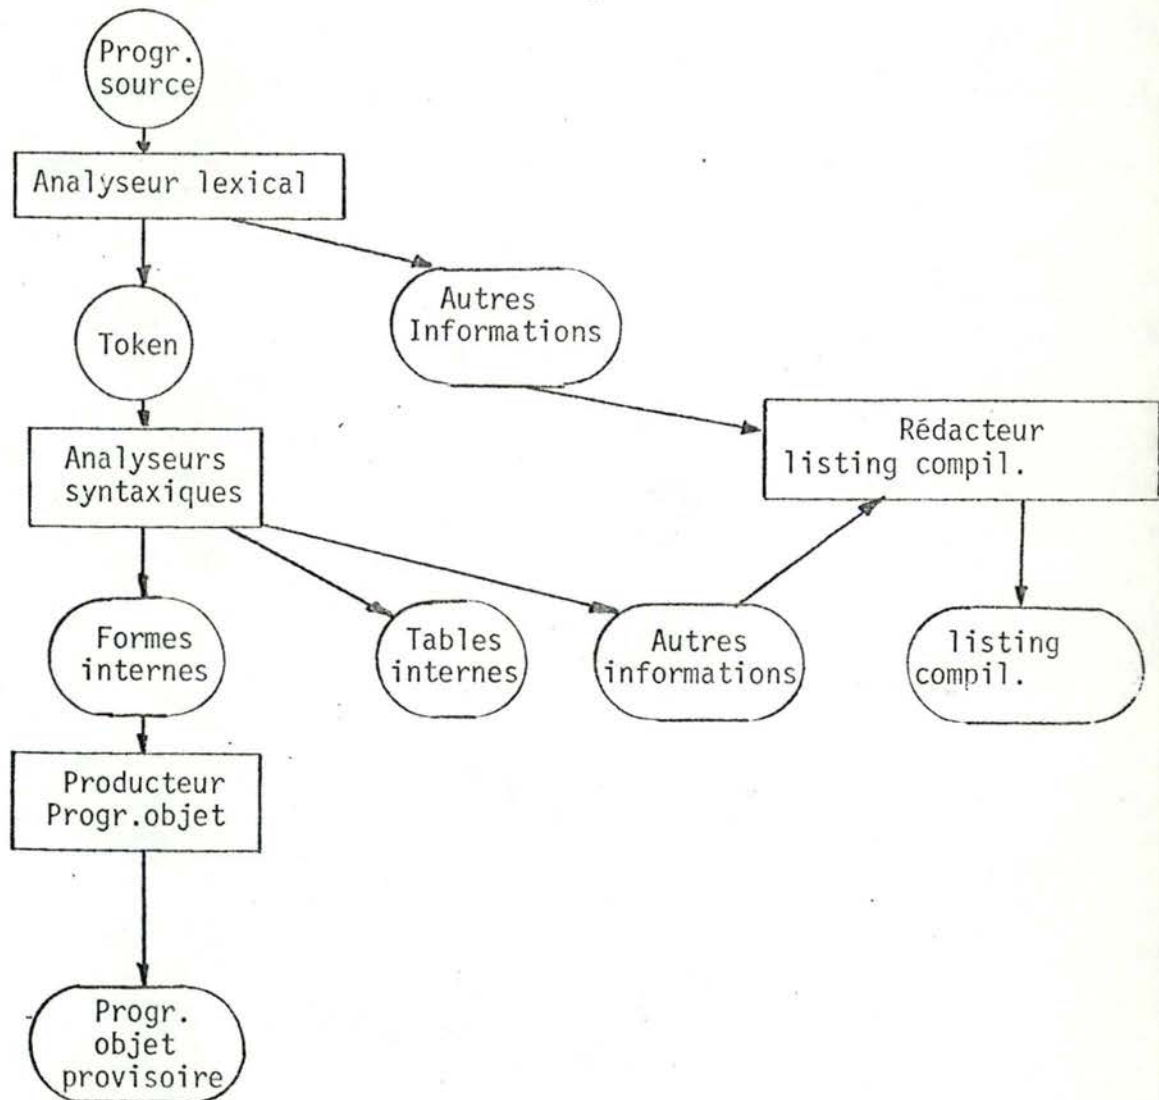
Progr. source

Analyseur lexical

Token

Autres Informations

Rédacteur listing compil.

Analyseurs syntaxiques

Formes internes

Tables internes

Autres informations

listing compil.

Producteur Progr.objet

Progr. objet provisoire